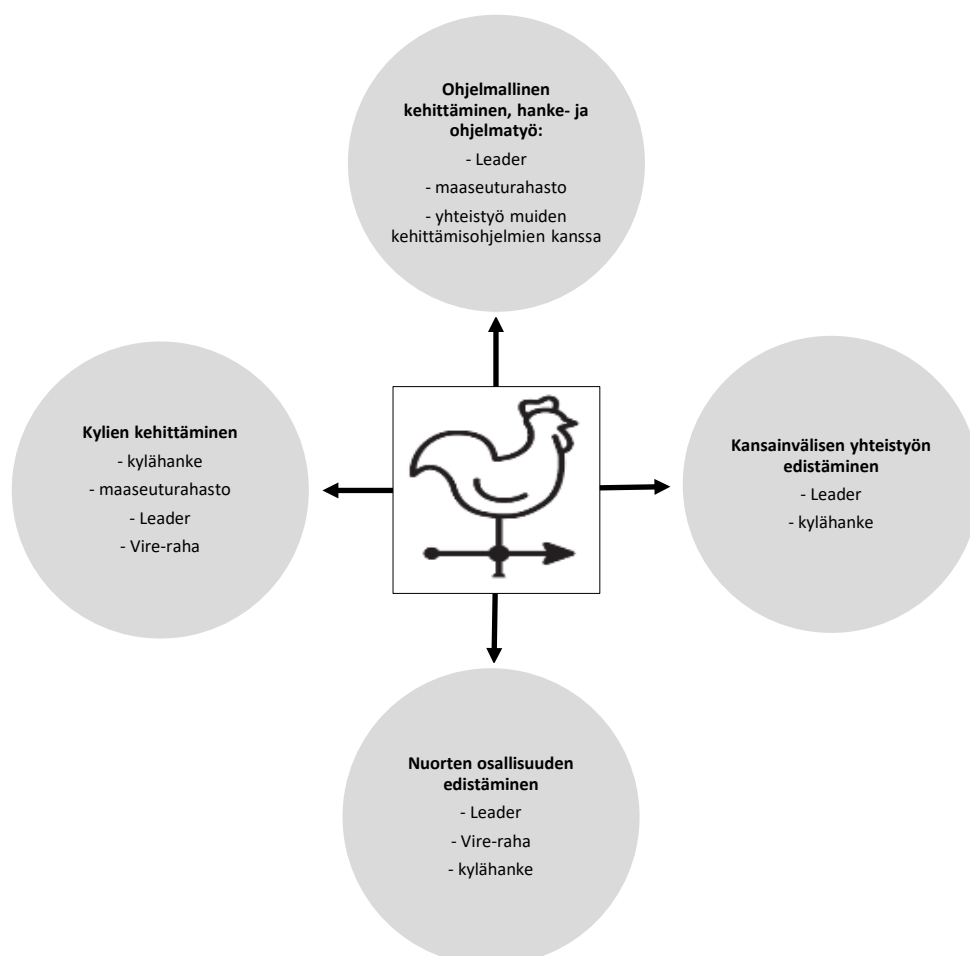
**Ohjelmallinen kehittäminen, hanke- ja ohjelmatyö:**
- Leader
- maaseuturahasto
- yhteistyö muiden kehittämisohjelmien kanssa

**Kylien kehittäminen**
- kylähanke
- maaseuturahasto
- Leader
- Vire-raha

**Kansainvälisen yhteistyön edistäminen**
- Leader
- kylähanke

**Nuorten osallisuuden edistäminen**
- Leader
- Vire-raha
- kylähanke